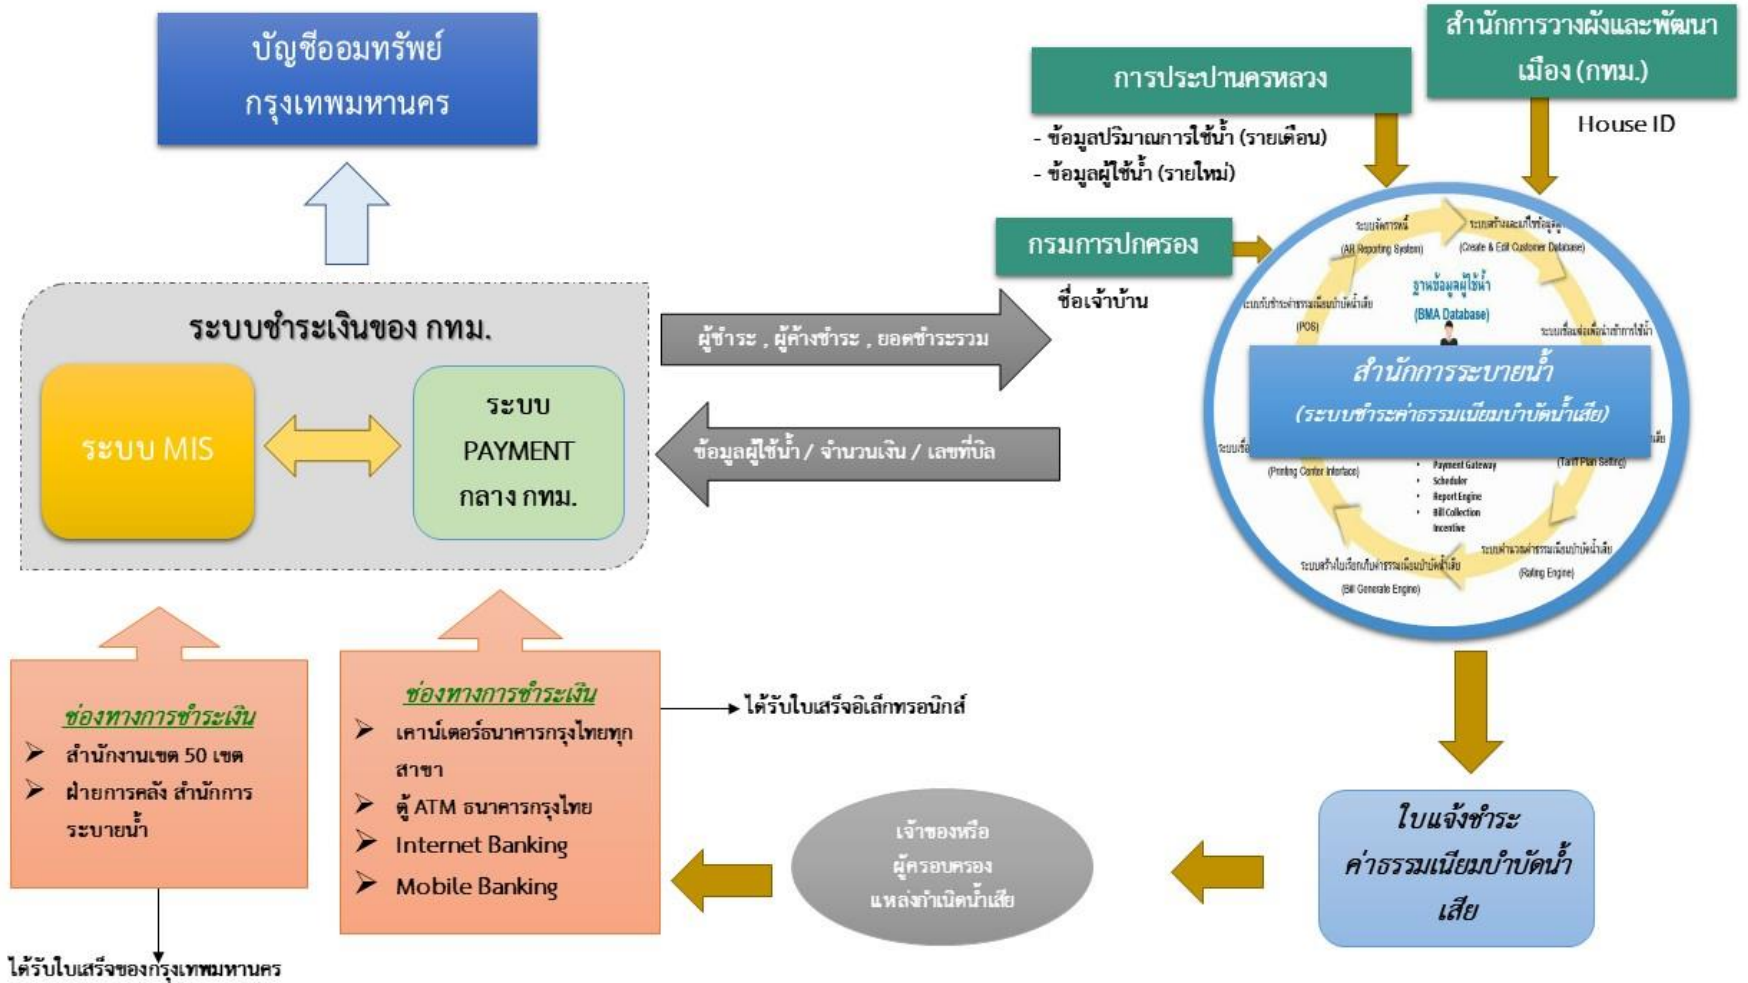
บัญชีออมทรัพย์ กรุงเทพมหานคร

สำนักการวางผังและพัฒนาเมือง (กทม.)

การประปานครหลวง

House ID

- ข้อมูลปริมาณการใช้น้ำ (รายเดือน)
- ข้อมูลผู้ใช้น้ำ (รายใหม่)

กรมการปกครอง

ชื่อเจ้าบ้าน

ระบบชำระเงินของ กทม.

ระบบ MIS

ระบบ PAYMENT กลาง กทม.

ผู้ชำระ , ผู้ค้างชำระ , ยอดชำระรวม

ข้อมูลผู้ใช้น้ำ / จำนวนเงิน / เลขที่บิล

ระบบจัดการหนี้ (AR Reporting System)

ระบบสร้างและแก้ไขข้อมูล (Create & Edit Customer Database)

ฐานข้อมูลผู้ใช้น้ำ (BMA Database)

ระบบรับชำระค่าธรรมเนียมบำบัดน้ำเสีย (POS)

ระบบเชื่อมต่อเพิ่มอัตราการใช้น้ำ

สำนักการระบายน้ำ
(ระบบชำระค่าธรรมเนียมบำบัดน้ำเสีย)

ระบบเชื่อ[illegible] (Printing Center Interface)

(Tariff Plan Setting)

• Payment Gateway
• Scheduler
• Report Engine
• Bill Collection
Incentive

ระบบคำนวณค่าธรรมเนียมบำบัดน้ำเสีย (Rating Engine)

ระบบสร้างใบเรียกเก็บค่าธรรมเนียมบำบัดน้ำเสีย (Bill Generate Engine)

ช่องทางการชำระเงิน
➢ สำนักงานเขต 50 เขต
➢ ฝ่ายการคลัง สำนักการระบายน้ำ

ช่องทางการชำระเงิน
➢ เคาน์เตอร์ธนาคารกรุงไทยทุกสาขา
➢ ตู้ ATM ธนาคารกรุงไทย
➢ Internet Banking
➢ Mobile Banking

ได้รับใบเสร็จอิเล็กทรอนิกส์

เจ้าของหรือ ผู้ครอบครอง แหล่งกำเนิดน้ำเสีย

ใบแจ้งชำระ ค่าธรรมเนียมบำบัดน้ำเสีย

ได้รับใบเสร็จของกรุงเทพมหานคร